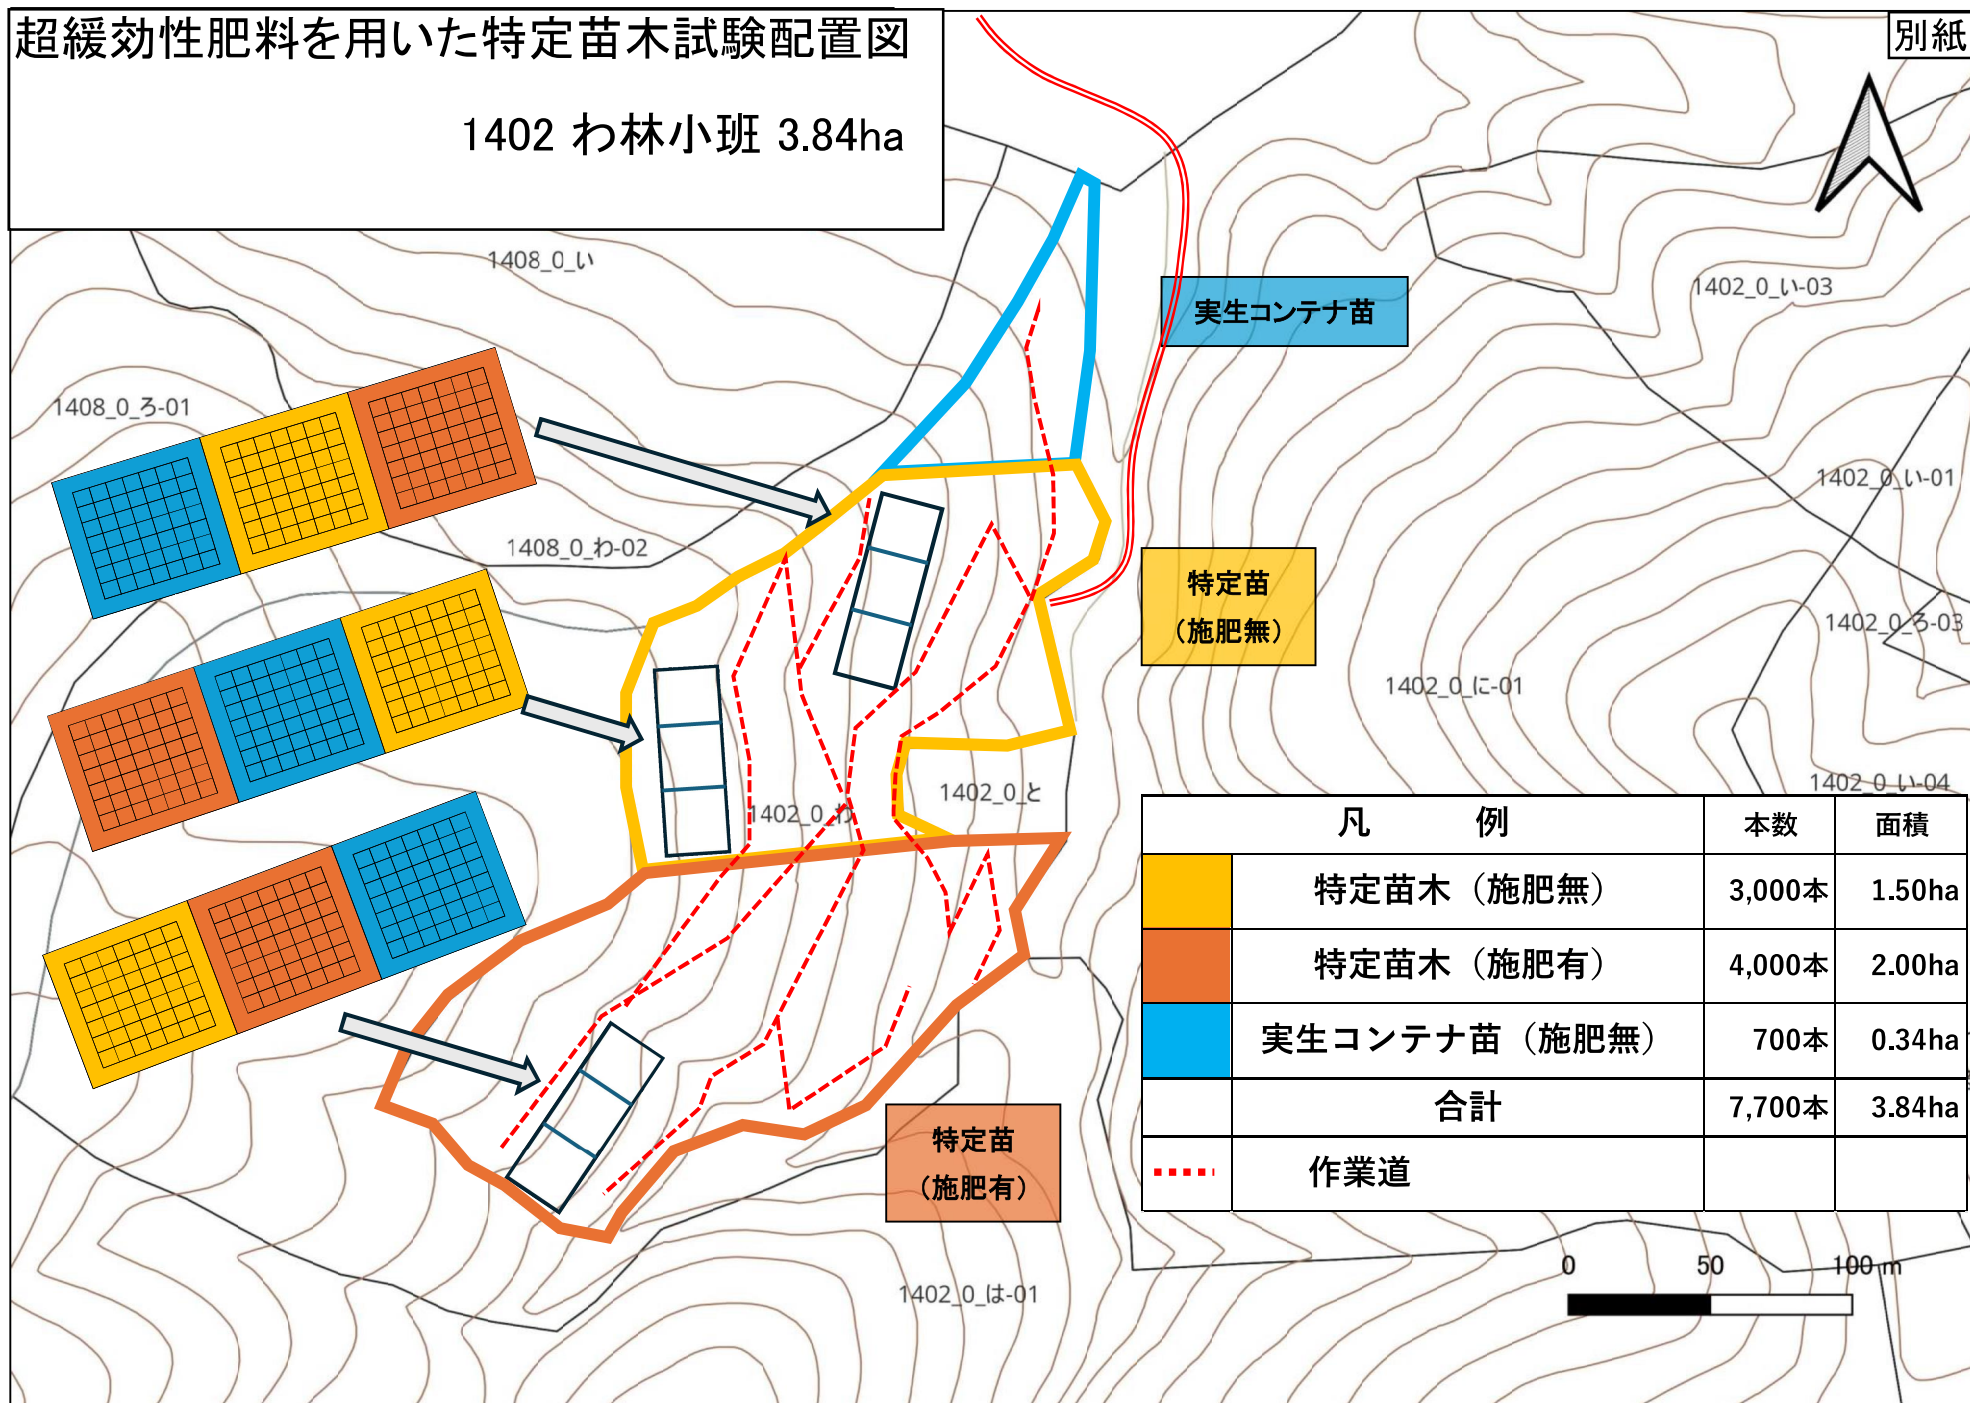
超緩効性肥料を用いた特定苗木試験配置図

1402 わ林小班 3.84ha

別紙

1408_0_い

1408_0_ろ-01

1408_0_わ-02

実生コンテナ苗

1402_0_い-03

1402_0_い-01

特定苗
（施肥無）

1402_0_ろ-03

1402_0_に-01

1402_0_と

1402_0_わ

1402_0_い-04

| 凡　　例 | | 本数 | 面積 |
|---|---|---|---|
| | 特定苗木（施肥無） | 3,000本 | 1.50ha |
| | 特定苗木（施肥有） | 4,000本 | 2.00ha |
| | 実生コンテナ苗（施肥無） | 700本 | 0.34ha |
| | 合計 | 7,700本 | 3.84ha |
| | 作業道 | | |

特定苗
（施肥有）

0　50　100 m

1402_0_は-01